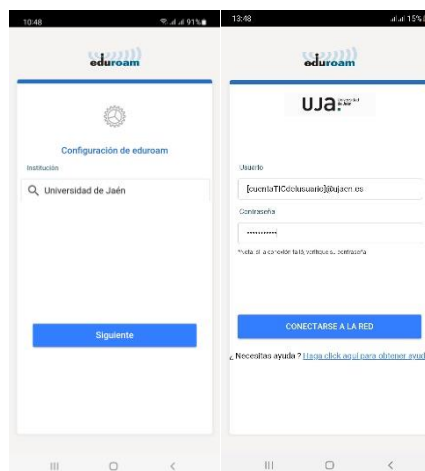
10:48

91%

eduroam

Configuración de eduroam

Institución

Universidad de Jaén

Siguiente

13:48

15%

eduroam

UJA.

Usuario

[cuentaTICdelusuario]@ujaen.es

Contraseña

••••••••••

*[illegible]

CONECTARSE A LA RED

¿ Necesitas ayuda ? Haga click aquí para obtener ayud